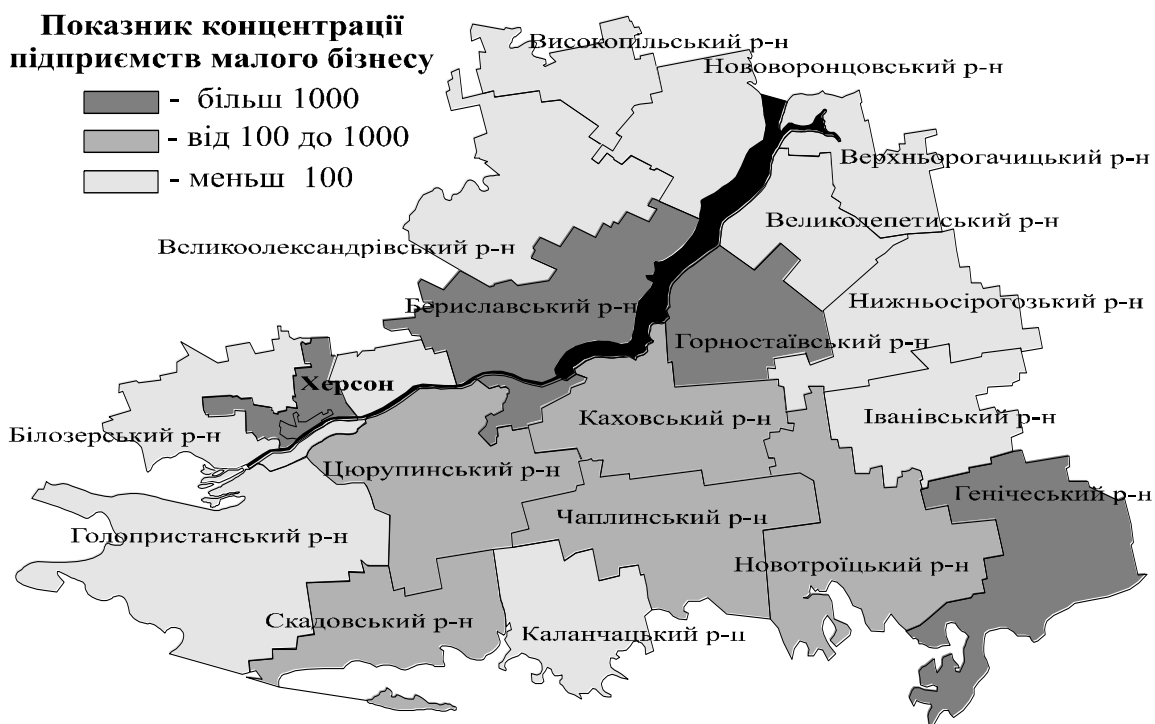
Показник концентрації підприємств малого бізнесу
- більш 1000
- від 100 до 1000
- меньш 100

Високопільський р-н
Нововоронцовський р-н
Верхньорогачицький р-н
Великолепетиський р-н
Всликоолександрівський р-н
Бериславський р-н
Нижньосірогозький р-н
Горностаївський р-н
Херсон
Каховський р-н
Іванівський р-н
Білозерський р-н
Цюрупинський р-н
Генічеський р-н
Чаплинський р-н
Голопристанський р-н
Новотроїцький р-н
Скадовський р-н
Каланчацький р-п